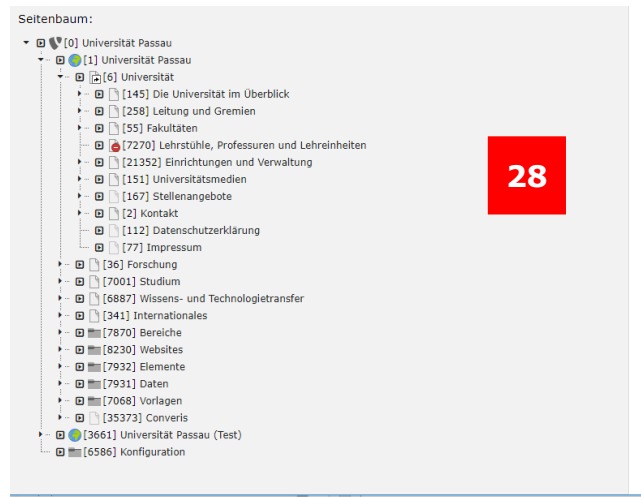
Seitenbaum:

[0] Universität Passau
[1] Universität Passau
[6] Universität
[145] Die Universität im Überblick
[258] Leitung und Gremien
[55] Fakultäten
[7270] Lehrstühle, Professuren und Lehreinheiten
[21352] Einrichtungen und Verwaltung
[151] Universitätsmedien
[167] Stellenangebote
[2] Kontakt
[112] Datenschutzerklärung
[77] Impressum
[36] Forschung
[7001] Studium
[6887] Wissens- und Technologietransfer
[341] Internationales
[7870] Bereiche
[8230] Websites
[7932] Elemente
[7931] Daten
[7068] Vorlagen
[35373] Converis
[3661] Universität Passau (Test)
[6586] Konfiguration

28